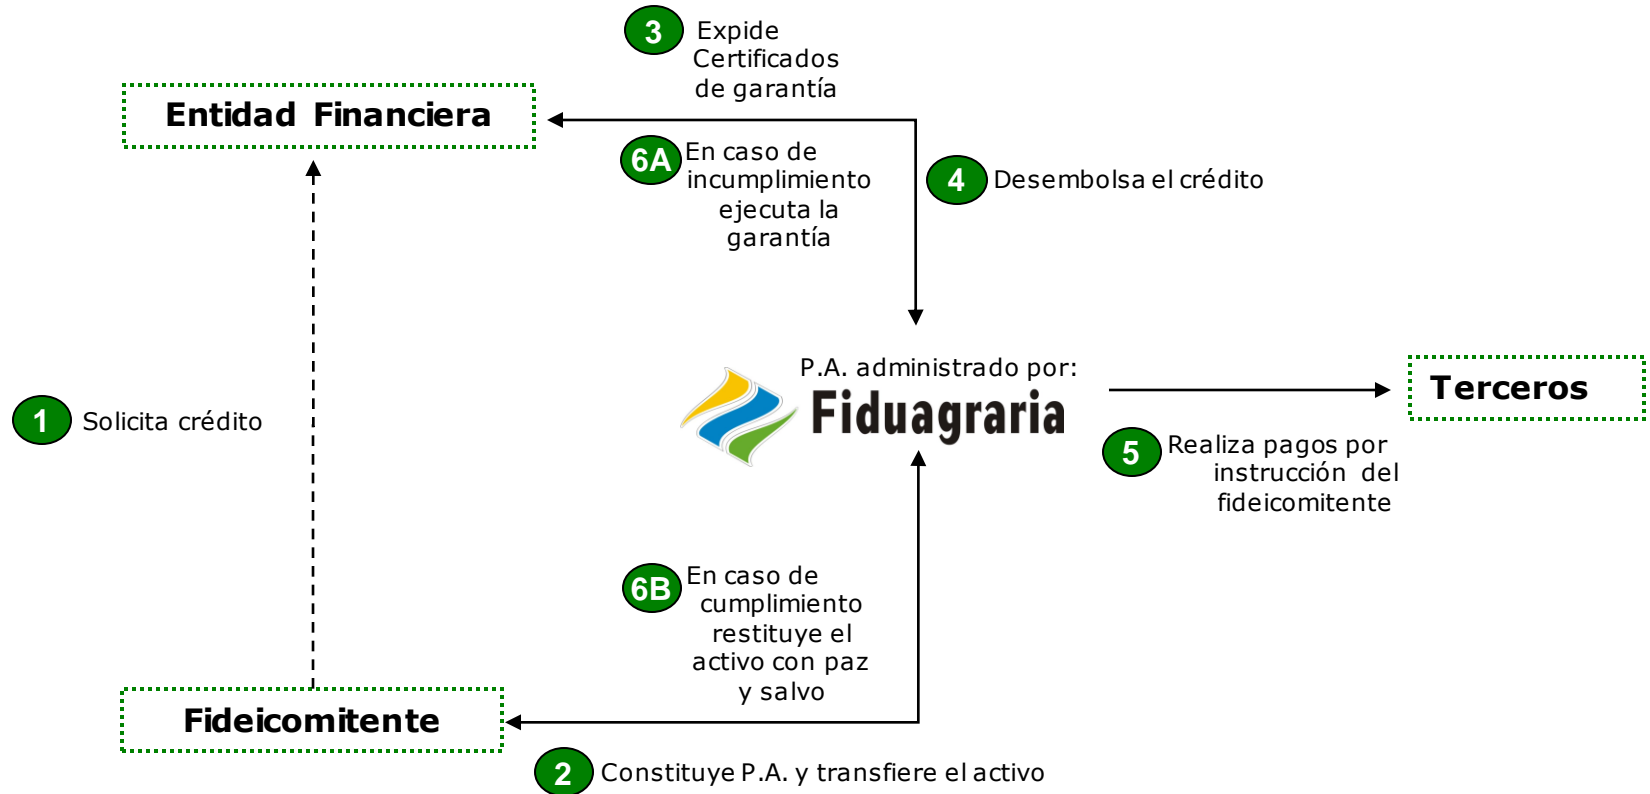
3 Expide Certificados de garantía

Entidad Financiera

6A En caso de incumplimiento ejecuta la garantía

4 Desembolsa el crédito

1 Solicita crédito

P.A. administrado por:
Fiduagraria

Terceros

5 Realiza pagos por instrucción del fideicomitente

6B En caso de cumplimiento restituye el activo con paz y salvo

Fideicomitente

2 Constituye P.A. y transfiere el activo